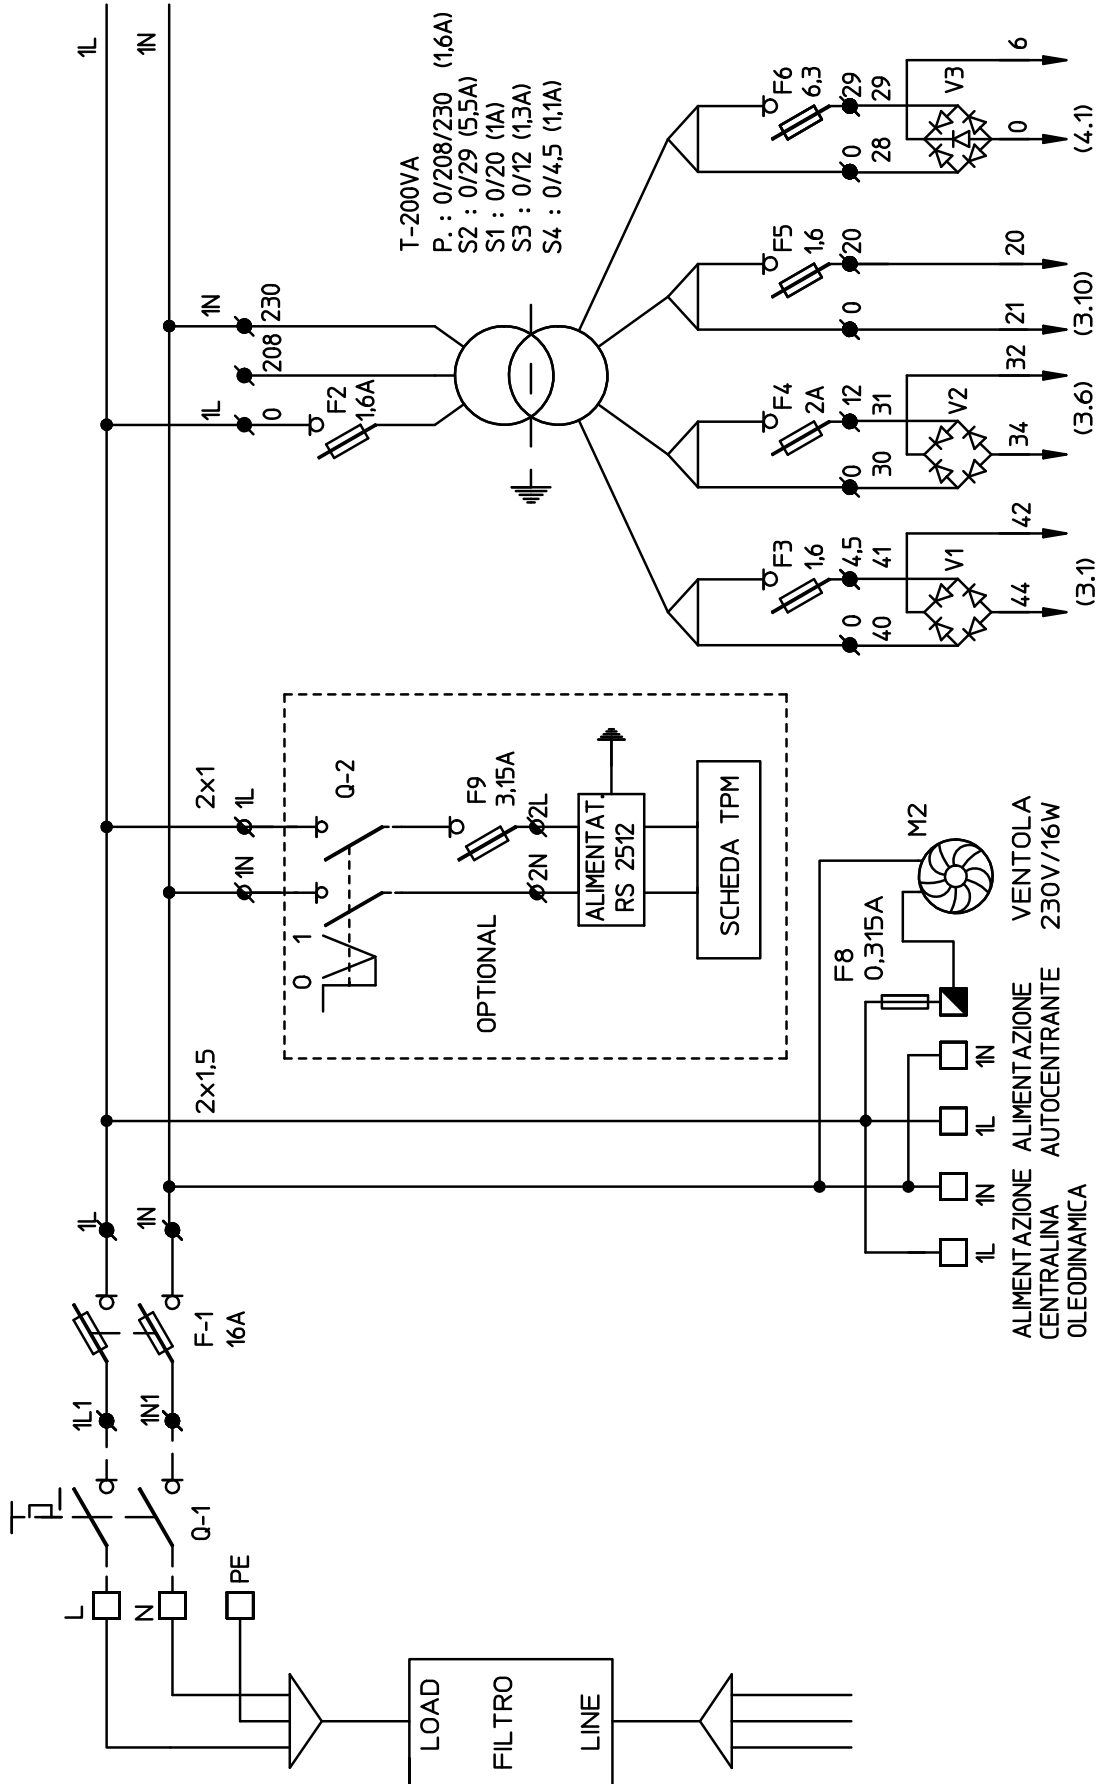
1L
1N

T-200VA
P. : 0/208/230 (1,6A)
S2 : 0/29 (5,5A)
S1 : 0/20 (1A)
S3 : 0/12 (1,3A)
S4 : 0/4,5 (1,1A)

1N
230
208
1L
0
F2
1,6A

F6
6,3
29
29
0
28
V3
6
0
(4.1)

F5
1,6
20
0
20
21
(3.10)

F4
2A
12
31
0
30
V2
32
34
(3.6)

F3
1,6
4,5
41
0
40
V1
42
44
(3.1)

2x1
1L
1N
Q-2
0 1
OPTIONAL
F9
3,15A
2L
2N
ALIMENTAT.
RS 2512
SCHEDA TPM

M2
VENTOLA
230V/16W
F8
0,315A

2x1,5

1L
1N
ALIMENTAZIONE
CENTRALINA
OLEODINAMICA
1L
1N
ALIMENTAZIONE
AUTOCENTRANTE

1L
1N
F-1
16A
1L1
1N1
Q-1
L
N
PE

LOAD
FILTRO
LINE